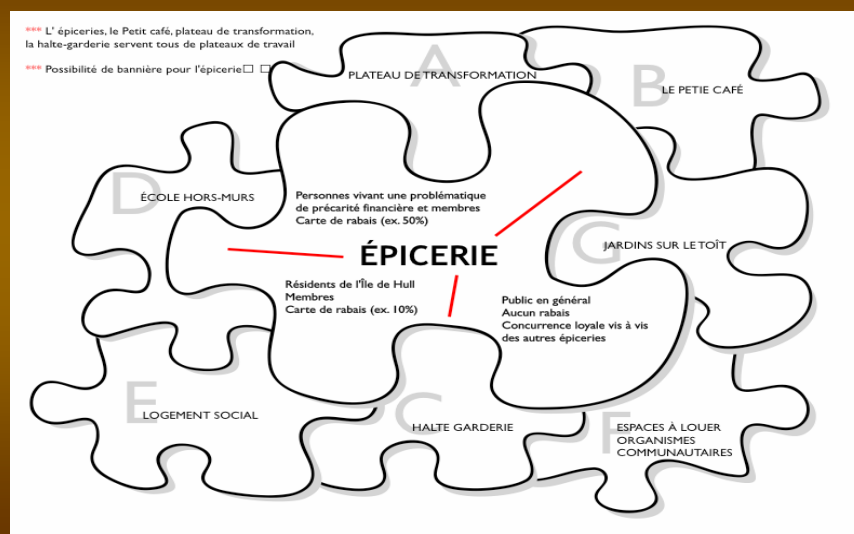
*** L' épiceries, le Petit café, plateau de transformation, la halte-garderie servent tous de plateaux de travail

*** Possibilité de bannière pour l'épicerie☐ ☐

A
PLATEAU DE TRANSFORMATION

B
LE PETIE CAFÉ

D
ÉCOLE HORS-MURS

Personnes vivant une problématique de précarité financière et membres
Carte de rabais (ex. 50%)

ÉPICERIE

G
JARDINS SUR LE TOÎT

Résidents de l'Île de Hull
Membres
Carte de rabais (ex. 10%)

Public en général
Aucun rabais
Concurrence loyale vis à vis des autres épiceries

E
LOGEMENT SOCIAL

C
HALTE GARDERIE

F
ESPACES À LOUER
ORGANISMES COMMUNAUTAIRES